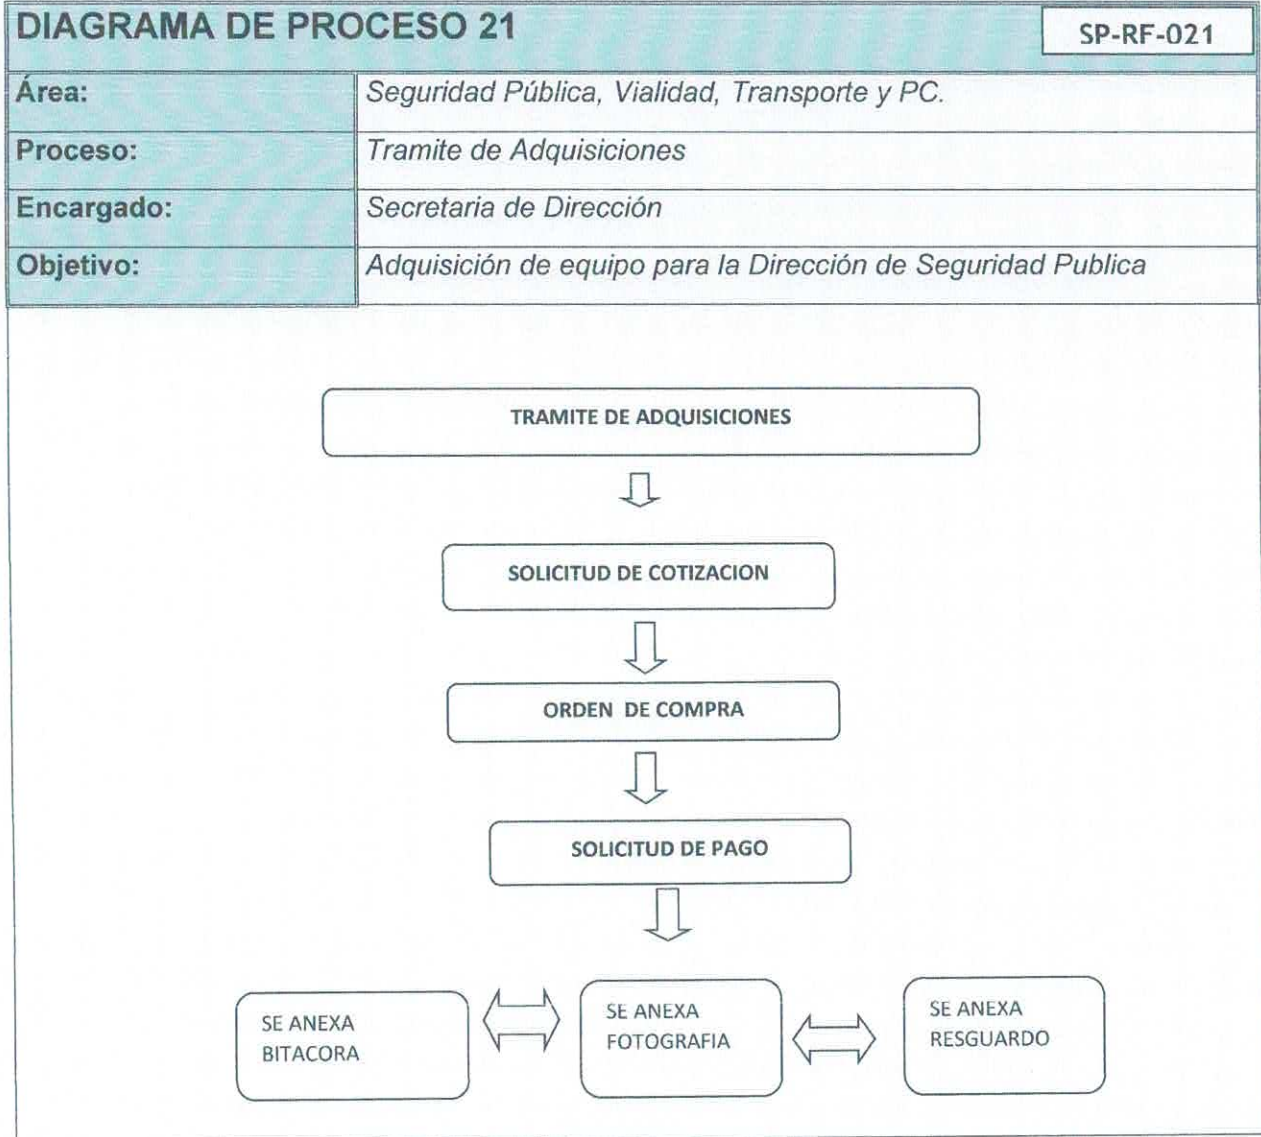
DIAGRAMA DE PROCESO 21

SP-RF-021

| Área: | Seguridad Pública, Vialidad, Transporte y PC. |
|---|---|
| Proceso: | Tramite de Adquisiciones |
| Encargado: | Secretaria de Dirección |
| Objetivo: | Adquisición de equipo para la Dirección de Seguridad Publica |

TRAMITE DE ADQUISICIONES

SOLICITUD DE COTIZACION

ORDEN DE COMPRA

SOLICITUD DE PAGO

SE ANEXA BITACORA

SE ANEXA FOTOGRAFIA

SE ANEXA RESGUARDO